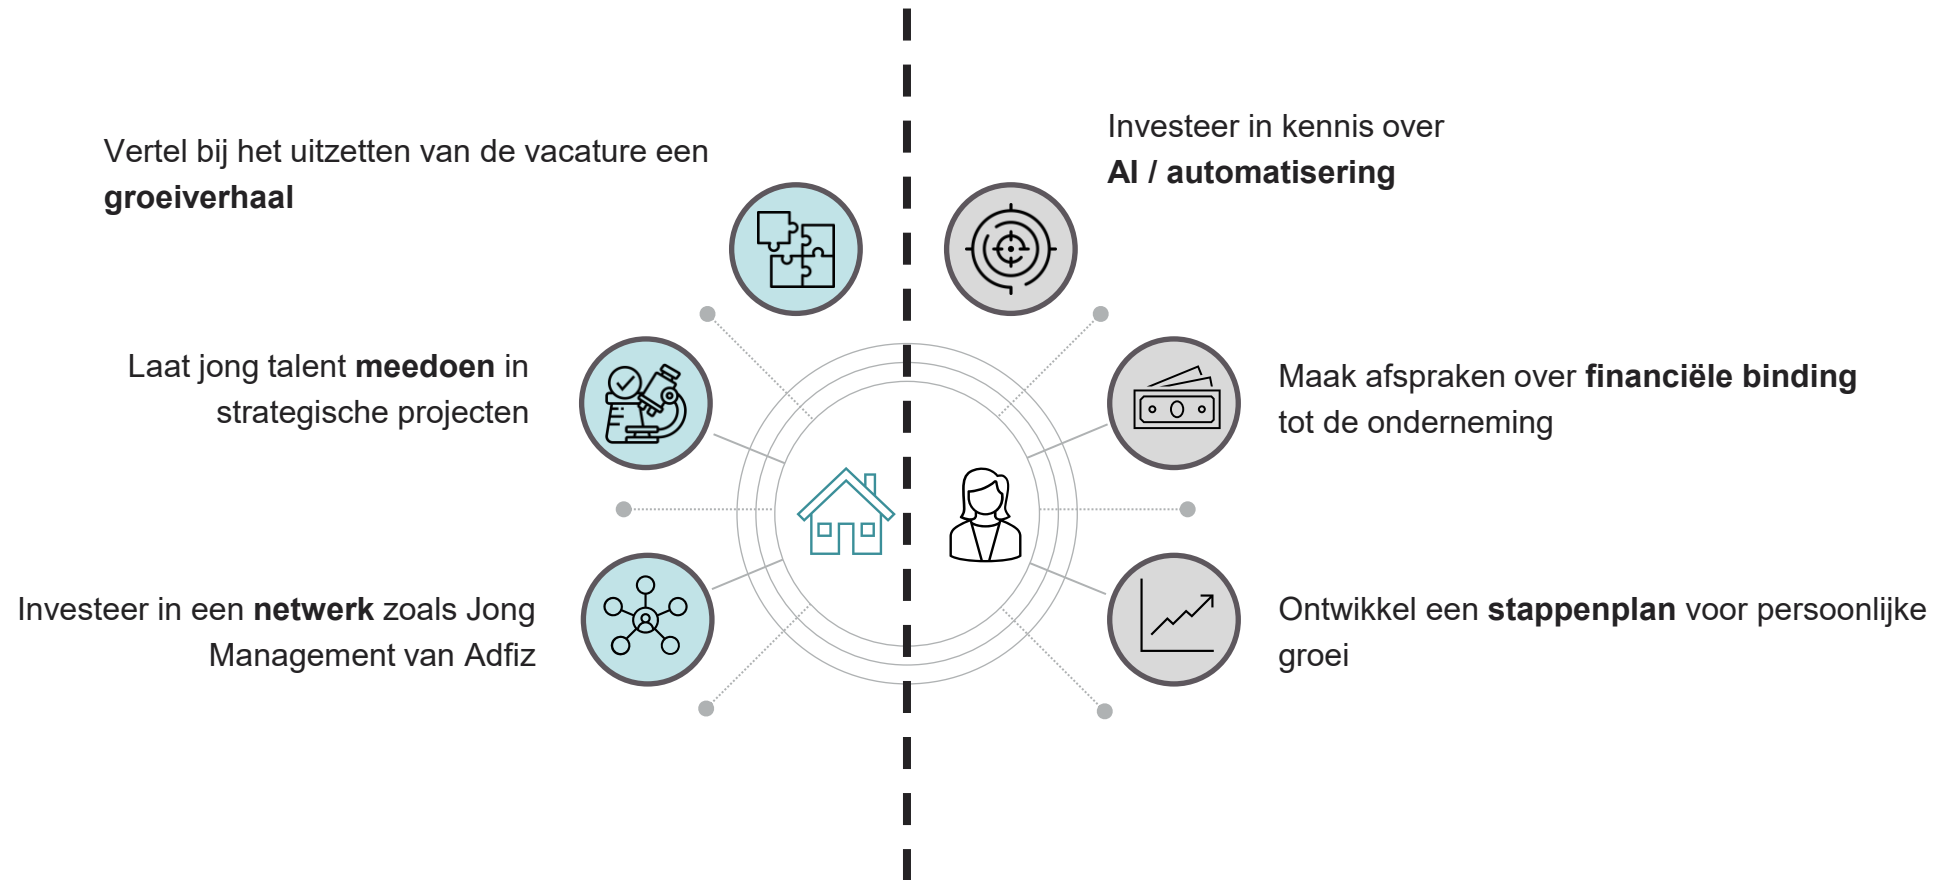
Vertel bij het uitzetten van de vacature een **groeiverhaal**

Investeer in kennis over **AI / automatisering**

Laat jong talent **meedoen** in strategische projecten

Maak afspraken over **financiële binding** tot de onderneming

Investeer in een **netwerk** zoals Jong Management van Adfiz

Ontwikkel een **stappenplan** voor persoonlijke groei